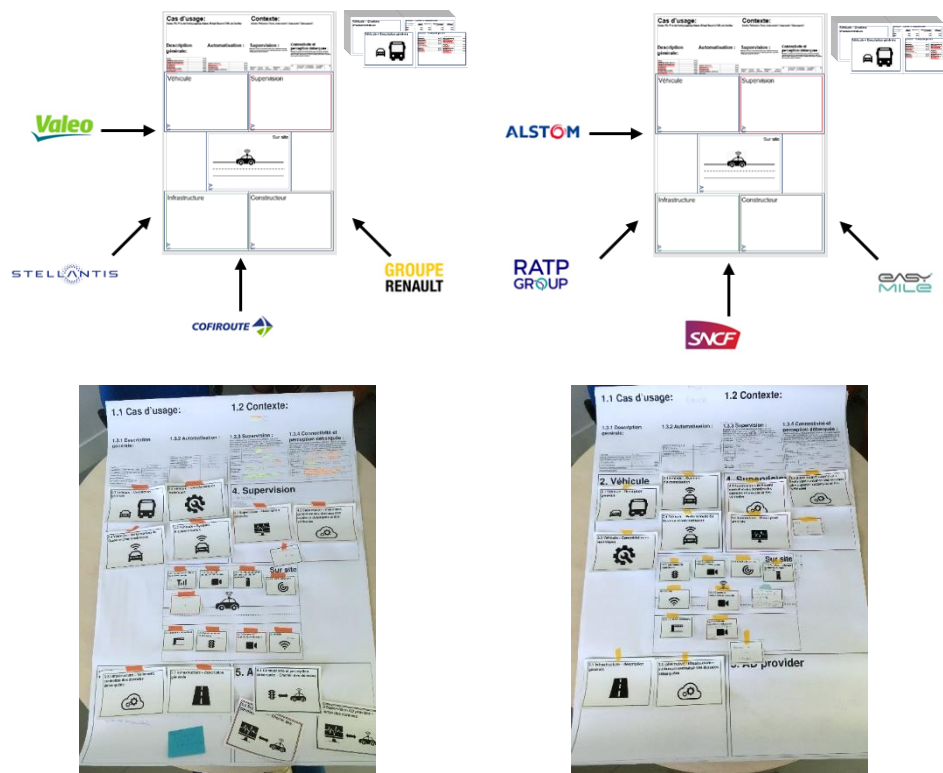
Cas d'usage:

Contexte:

Description générale:

Automatisation :

Supervision :

Connectivité et perception déportée :

Véhicule

Supervision

Sur site

Infrastructure

Constructeur

Valeo

STELLANTIS

COFIROUTE

GROUPE RENAULT

Cas d'usage:

Contexte:

Véhicule

Supervision

Sur site

Infrastructure

Constructeur

ALSTOM

RATP GROUP

SNCF

EASY MILE

1.1 Cas d'usage:

1.2 Contexte:

1.3.1 Description générale:

1.3.2 Automatisation :

1.3.3 Supervision :

1.3.4 Connectivité et perception déportée :

4. Supervision

Sur site

5. A

1.1 Cas d'usage:

1.2 Contexte:

1.3.1 Description générale:

1.3.2 Automatisation :

1.3.3 Supervision :

1.3.4 Connectivité et perception déportée :

2. Véhicule

4. Supervision

Sur site

5. AD provider